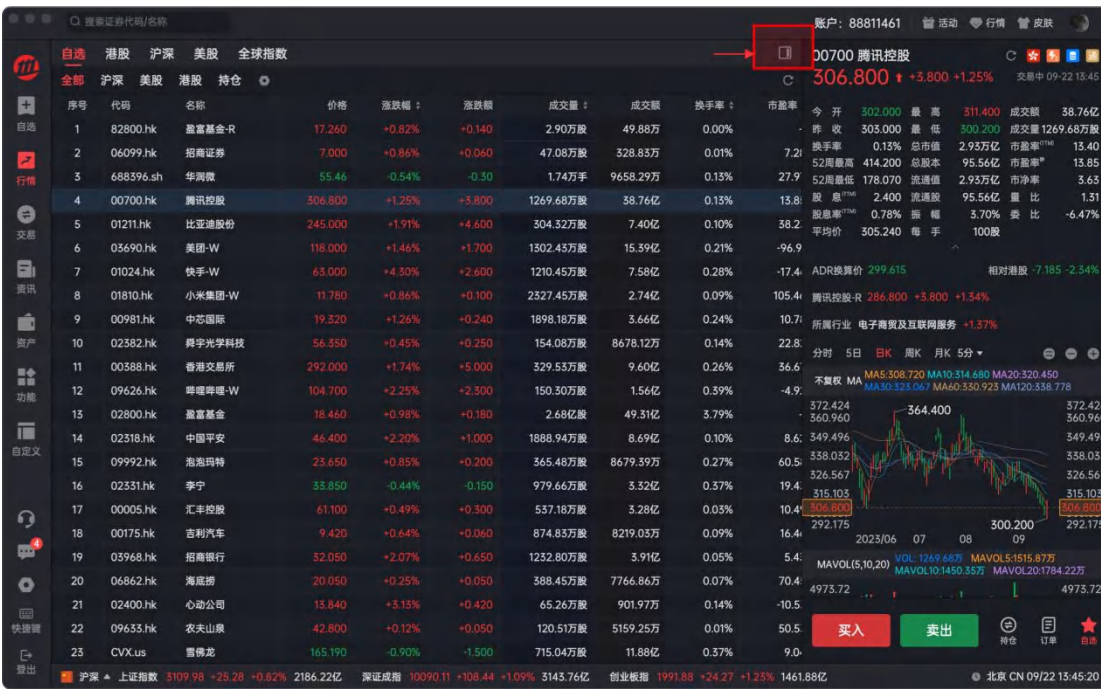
搜索证券代码/名称

账户：88811461 活动 行情 皮肤

自选 行情 交易 资讯 资产 功能 自定义 4 快捷键 登出

自选 港股 沪深 美股 全球指数

全部 沪深 美股 港股 持仓

| 序号 | 代码 | 名称 | 价格 | 涨跌幅 | 涨跌额 | 成交量 | 成交额 | 换手率 | 市盈率 |
|---|---|---|---|---|---|---|---|---|---|
| 1 | 82800.hk | 盈富基金-R | 17.260 | +0.82% | +0.140 | 2.90万股 | 49.88万 | 0.00% | - |
| 2 | 06099.hk | 招商证券 | 7.000 | +0.86% | +0.060 | 47.08万股 | 328.83万 | 0.01% | 7.2 |
| 3 | 688396.sh | 华润微 | 55.46 | -0.54% | -0.30 | 1.74万手 | 9658.29万 | 0.13% | 27.9 |
| 4 | 00700.hk | 腾讯控股 | 306.800 | +1.25% | +3.800 | 1269.68万股 | 38.76亿 | 0.13% | 13.8 |
| 5 | 01211.hk | 比亚迪股份 | 245.000 | +1.91% | +4.600 | 304.32万股 | 7.40亿 | 0.10% | 38.2 |
| 6 | 03690.hk | 美团-W | 118.000 | +1.46% | +1.700 | 1302.43万股 | 15.39亿 | 0.21% | -96.9 |
| 7 | 01024.hk | 快手-W | 63.000 | +4.30% | +2.600 | 1210.45万股 | 7.58亿 | 0.28% | -17.4 |
| 8 | 01810.hk | 小米集团-W | 11.780 | +0.86% | +0.100 | 2327.45万股 | 2.74亿 | 0.09% | 105.4 |
| 9 | 00981.hk | 中芯国际 | 19.320 | +1.26% | +0.240 | 1898.18万股 | 3.66亿 | 0.24% | 10.7 |
| 10 | 02382.hk | 舜宇光学科技 | 56.350 | +0.45% | +0.250 | 154.08万股 | 8678.12万 | 0.14% | 22.8 |
| 11 | 00388.hk | 香港交易所 | 292.000 | +1.74% | +5.000 | 329.53万股 | 9.60亿 | 0.26% | 36.6 |
| 12 | 09626.hk | 哔哩哔哩-W | 104.700 | +2.25% | +2.300 | 150.30万股 | 1.56亿 | 0.39% | -4.9 |
| 13 | 02800.hk | 盈富基金 | 18.460 | +0.98% | +0.180 | 2.68亿股 | 49.31亿 | 3.79% | - |
| 14 | 02318.hk | 中国平安 | 46.400 | +2.20% | +1.000 | 1888.94万股 | 8.69亿 | 0.10% | 8.6 |
| 15 | 09992.hk | 泡泡玛特 | 23.650 | +0.85% | +0.200 | 365.48万股 | 8679.39万 | 0.27% | 60.5 |
| 16 | 02331.hk | 李宁 | 33.850 | -0.44% | -0.150 | 979.66万股 | 3.32亿 | 0.37% | 19.4 |
| 17 | 00005.hk | 汇丰控股 | 61.100 | +0.49% | +0.300 | 537.18万股 | 3.28亿 | 0.03% | 10.4 |
| 18 | 00175.hk | 吉利汽车 | 9.420 | +0.64% | +0.060 | 874.83万股 | 8219.03万 | 0.09% | 16.4 |
| 19 | 03968.hk | 招商银行 | 32.050 | +2.07% | +0.650 | 1232.80万股 | 3.91亿 | 0.05% | 5.4 |
| 20 | 06862.hk | 海底捞 | 20.050 | +0.25% | +0.050 | 388.45万股 | 7766.86万 | 0.07% | 70.4 |
| 21 | 02400.hk | 心动公司 | 13.840 | +3.13% | +0.420 | 65.26万股 | 901.97万 | 0.14% | -10.5 |
| 22 | 09633.hk | 农夫山泉 | 42.800 | +0.12% | +0.050 | 120.51万股 | 5159.25万 | 0.01% | 50.5 |
| 23 | CVX.us | 雪佛龙 | 165.190 | -0.90% | -1.500 | 715.04万股 | 11.88亿 | 0.37% | 9.0 |

00700 腾讯控股
306.800 ↑ +3.800 +1.25% 交易中 09-22 13:45

今开 302.000 最高 311.400 成交额 38.76亿
昨收 303.000 最低 300.200 成交量 1269.68万股
换手率 0.13% 总市值 2.93万亿 市盈率(TTM) 13.40
52周最高 414.200 总股本 95.56亿 市盈率 13.85
52周最低 178.070 流通值 2.93万亿 市净率 3.63
股息(TTM) 2.400 流通股 95.56亿 量比 1.31
股息率(TTM) 0.78% 振幅 3.70% 委比 -6.47%
平均价 305.240 每手 100股

ADR换算价 299.615 相对港股 -7.185 -2.34%
腾讯控股-R 286.800 +3.800 +1.34%
所属行业 电子商贸及互联网服务 +1.37%

分时 5日 日K 周K 月K 5分
不复权 MA MA5:308.720 MA10:314.680 MA20:320.450 MA30:323.067 MA60:330.923 MA120:338.778
372.424 360.960 349.496 338.032 326.567 315.103 306.800 292.175
364.400 300.200
2023/06 07 08 09
MAVOL(5,10,20) VOL:1269.68万 MAVOL5:1515.87万 MAVOL10:1450.35万 MAVOL20:1784.22万
4973.72

买入 卖出 持仓 订单 自选

沪深 上证指数 3109.98 +25.28 +0.82% 2186.22亿 深证成指 10090.11 +108.44 +1.09% 3143.76亿 创业板指 1991.88 +24.27 +1.23% 1461.88亿 北京 CN 09/22 13:45:20